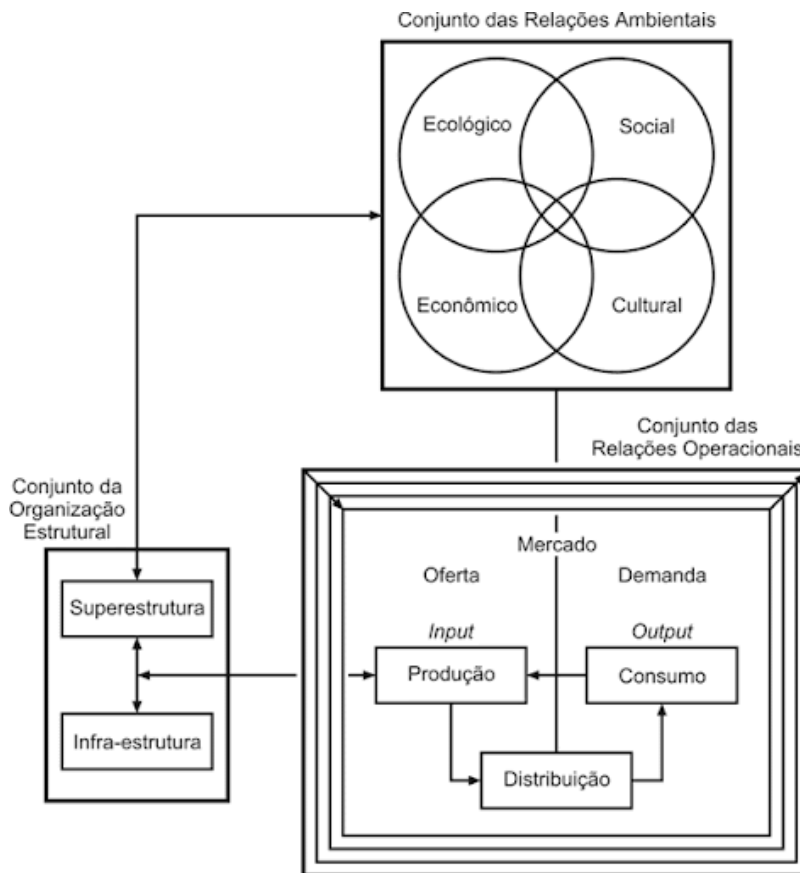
Conjunto das Relações Ambientais

Ecológico

Social

Econômico

Cultural

Conjunto das Relações Operacionais

Conjunto da Organização Estrutural

Superestrutura

Infra-estrutura

Mercado

Oferta

Demanda

Input

Output

Produção

Consumo

Distribuição